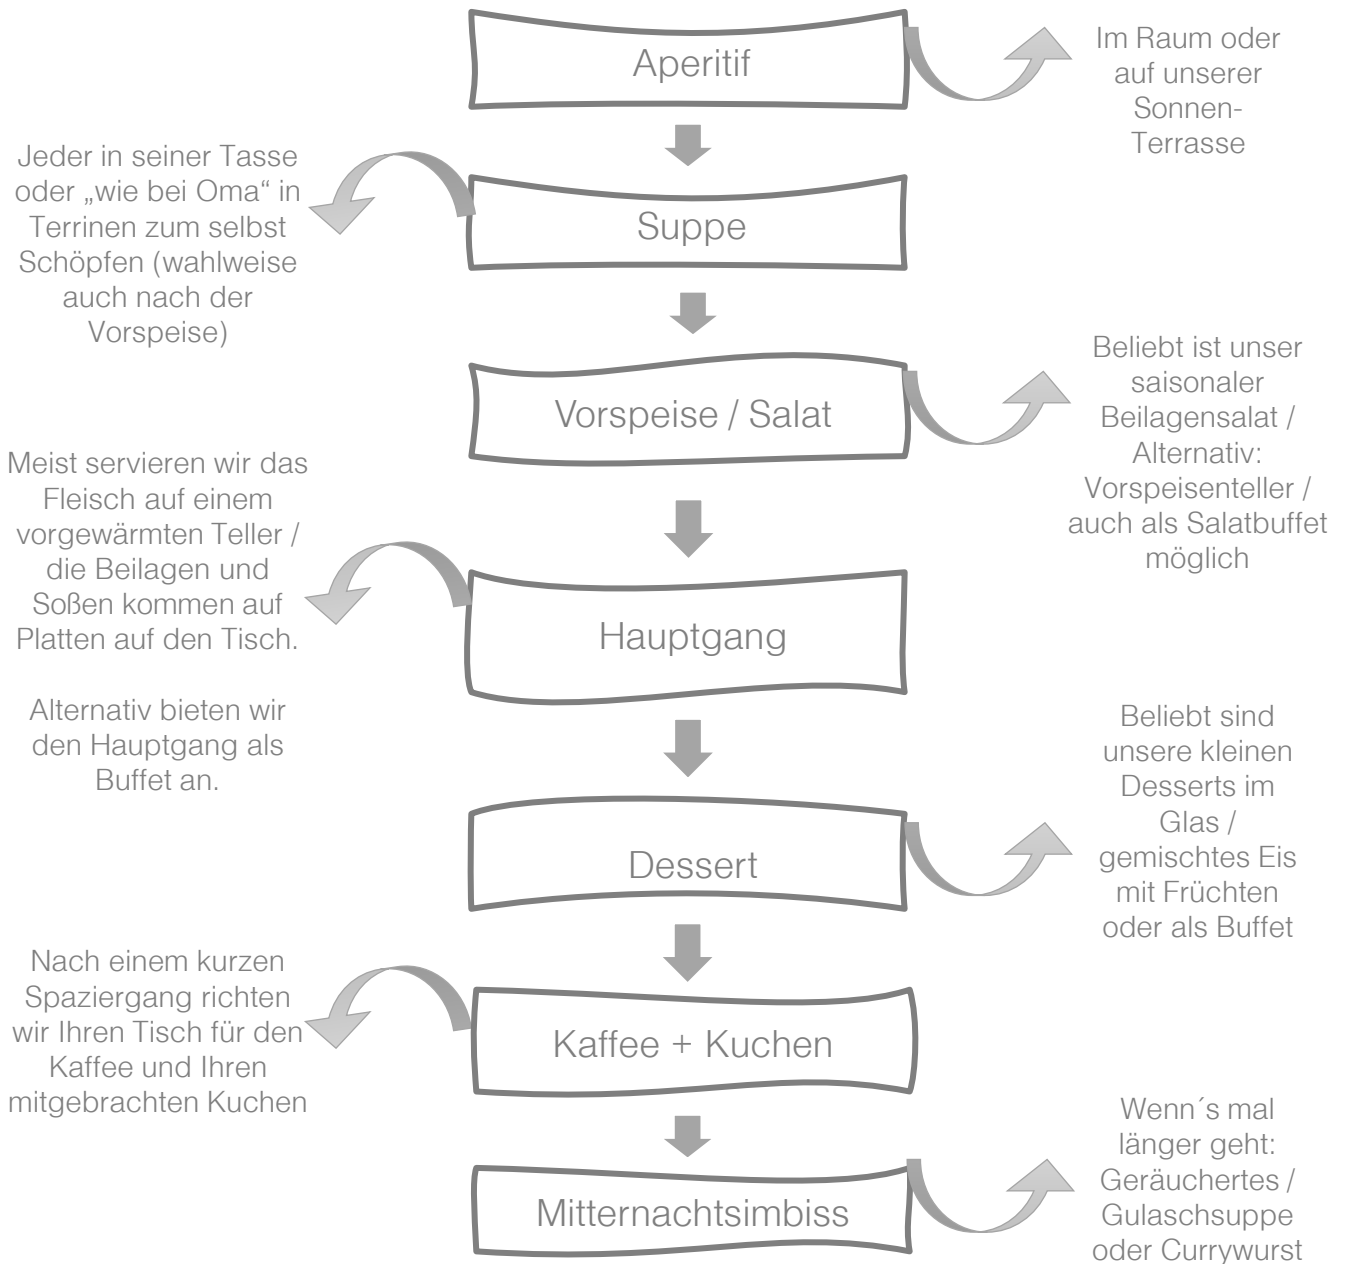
Aperitif

Im Raum oder auf unserer Sonnen-Terrasse

Jeder in seiner Tasse oder „wie bei Oma“ in Terrinen zum selbst Schöpfen (wahlweise auch nach der Vorspeise)

Suppe

Vorspeise / Salat

Beliebt ist unser saisonaler Beilagensalat / Alternativ: Vorspeisenteller / auch als Salatbuffet möglich

Meist servieren wir das Fleisch auf einem vorgewärmten Teller / die Beilagen und Soßen kommen auf Platten auf den Tisch.

Alternativ bieten wir den Hauptgang als Buffet an.

Hauptgang

Beliebt sind unsere kleinen Desserts im Glas / gemischtes Eis mit Früchten oder als Buffet

Dessert

Nach einem kurzen Spaziergang richten wir Ihren Tisch für den Kaffee und Ihren mitgebrachten Kuchen

Kaffee + Kuchen

Mitternachtsimbiss

Wenn´s mal länger geht: Geräuchertes / Gulaschsuppe oder Currywurst